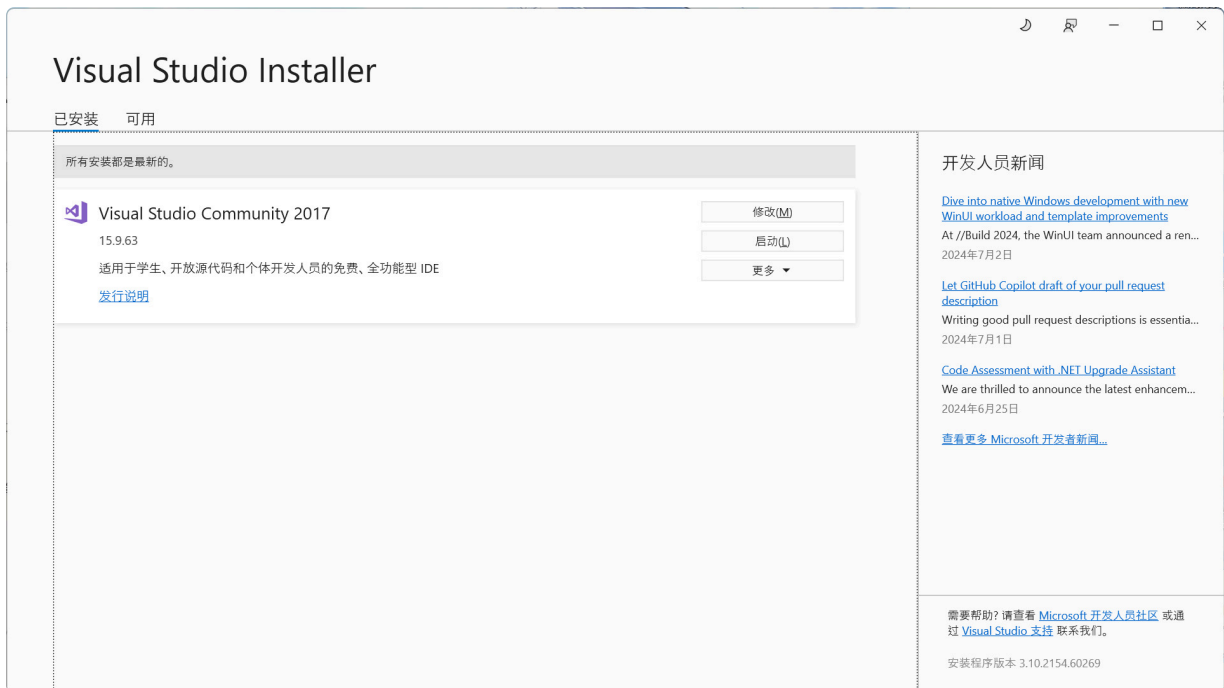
Visual Studio Installer

已安装 可用

所有安装都是最新的。

Visual Studio Community 2017
15.9.63
适用于学生、开放源代码和个体开发人员的免费、全功能型 IDE
发行说明

修改(M)
启动(L)
更多 ▾

开发人员新闻

Dive into native Windows development with new WinUI workload and template improvements
At //Build 2024, the WinUI team announced a ren...
2024年7月2日

Let GitHub Copilot draft of your pull request description
Writing good pull request descriptions is essentia...
2024年7月1日

Code Assessment with .NET Upgrade Assistant
We are thrilled to announce the latest enhancem...
2024年6月25日

查看更多 Microsoft 开发者新闻...

需要帮助? 请查看 Microsoft 开发人员社区 或通过 Visual Studio 支持 联系我们。

安装程序版本 3.10.2154.60269